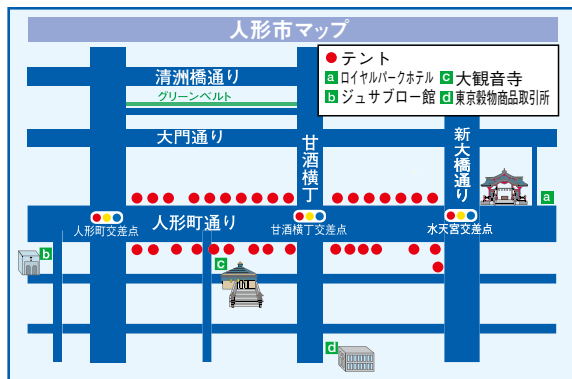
人形市マップ

● テント
a ロイヤルパークホテル
b ジュサブロー館
c 大観音寺
d 東京穀物商品取引所

清洲橋通り
グリーンベルト
大門通り
甘酒横丁
新大橋通り
人形町通り
人形町交差点
甘酒横丁交差点
水天宮交差点
a
b
c
d